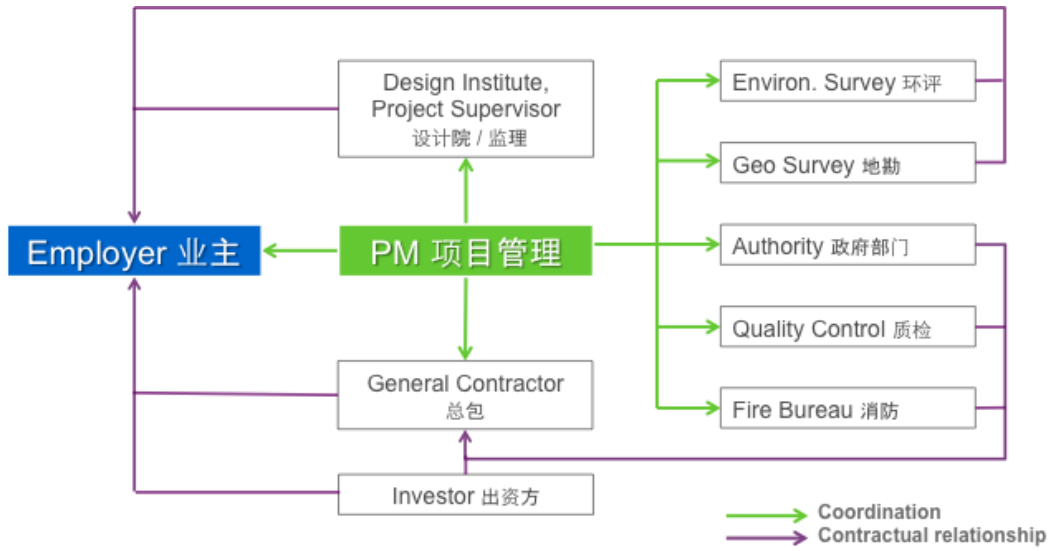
Design Institute, Project Supervisor
设计院 / 监理

Environ. Survey 环评

Geo Survey 地勘

Employer 业主

PM 项目管理

Authority 政府部门

Quality Control 质检

General Contractor
总包

Fire Bureau 消防

Investor 出资方

Coordination
Contractual relationship